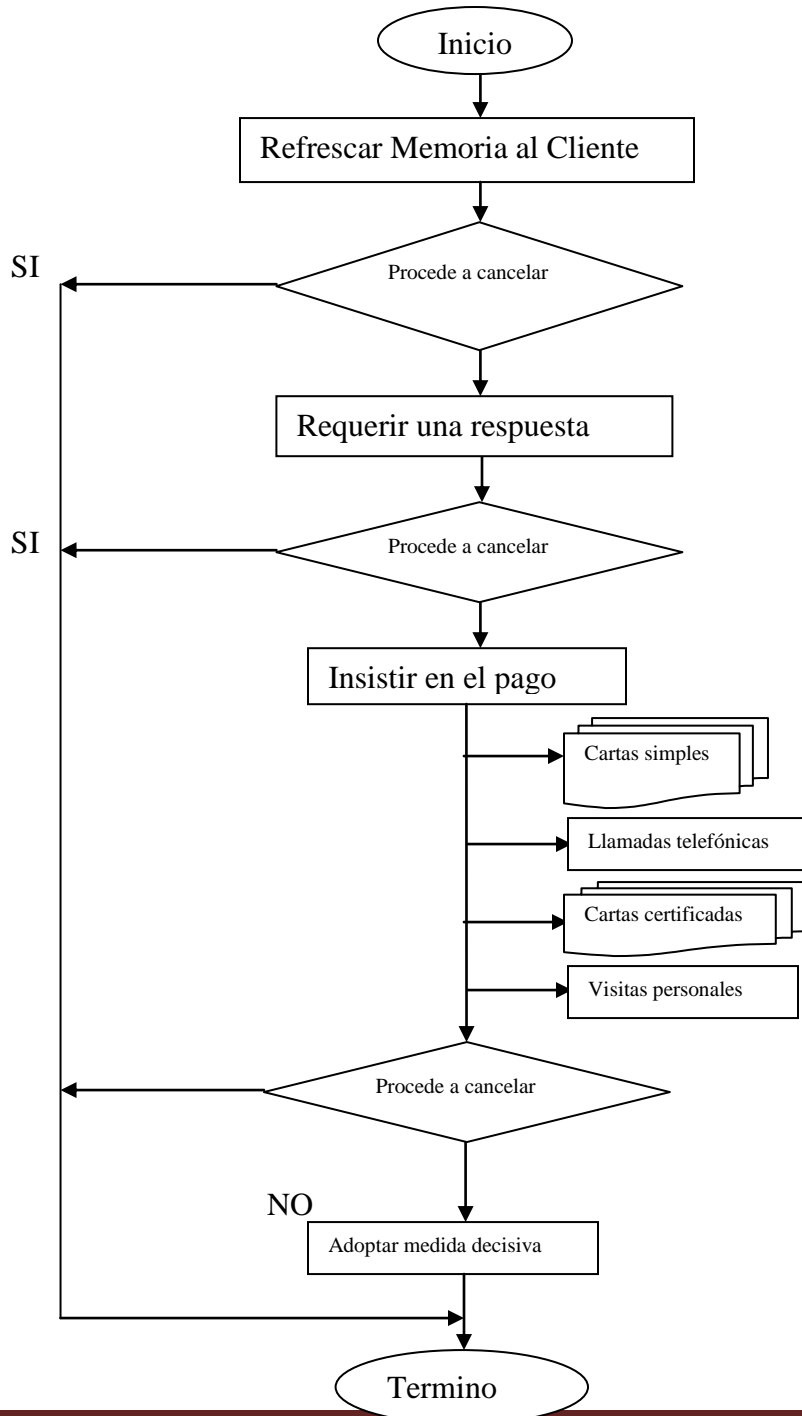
Inicio

Refrescar Memoria al Cliente

SI

Procede a cancelar

Requerir una respuesta

SI

Procede a cancelar

Insistir en el pago

Cartas simples

Llamadas telefónicas

Cartas certificadas

Visitas personales

Procede a cancelar

NO

Adoptar medida decisiva

Termino